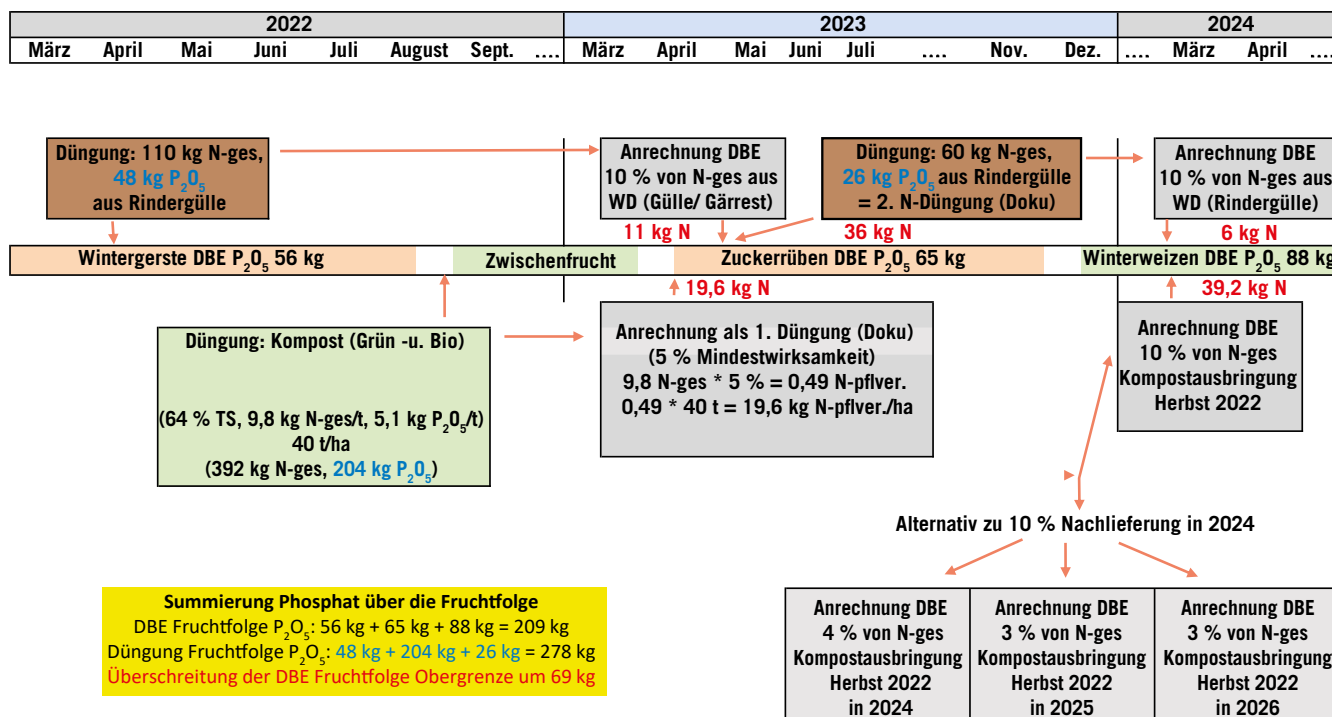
| 2022 | | | | | | | | 2023 | | | | | | | | | 2024 | | | |
|---|---|---|---|---|---|---|---|---|---|---|---|---|---|---|---|---|---|---|---|---|
| März | April | Mai | Juni | Juli | August | Sept. | .... | März | April | Mai | Juni | Juli | .... | Nov. | Dez. | .... | März | April | .... |

Düngung: 110 kg N-ges, 48 kg $P_2O_5$ aus Rindergülle

Anrechnung DBE 10 % von N-ges aus WD (Gülle/ Gärrest)

11 kg N

Düngung: 60 kg N-ges, 26 kg $P_2O_5$ aus Rindergülle = 2. N-Düngung (Doku)

36 kg N

Anrechnung DBE 10 % von N-ges aus WD (Rindergülle)

6 kg N

Wintergerste DBE $P_2O_5$ 56 kg

Zwischenfrucht

Zuckerrüben DBE $P_2O_5$ 65 kg

Winterweizen DBE $P_2O_5$ 88 kg

19,6 kg N

39,2 kg N

Düngung: Kompost (Grün -u. Bio)

(64 % TS, 9,8 kg N-ges/t, 5,1 kg $P_2O_5$/t) 40 t/ha (392 kg N-ges, 204 kg $P_2O_5$)

Anrechnung als 1. Düngung (Doku) (5 % Mindestwirksamkeit) 9,8 N-ges * 5 % = 0,49 N-pflver. 0,49 * 40 t = 19,6 kg N-pflver./ha

Anrechnung DBE 10 % von N-ges Kompostausbringung Herbst 2022

Alternativ zu 10 % Nachlieferung in 2024

Summierung Phosphat über die Fruchtfolge
DBE Fruchtfolge $P_2O_5$: 56 kg + 65 kg + 88 kg = 209 kg
Düngung Fruchtfolge $P_2O_5$: 48 kg + 204 kg + 26 kg = 278 kg
Überschreitung der DBE Fruchtfolge Obergrenze um 69 kg

| Anrechnung DBE 4 % von N-ges Kompostausbringung Herbst 2022 in 2024 | Anrechnung DBE 3 % von N-ges Kompostausbringung Herbst 2022 in 2025 | Anrechnung DBE 3 % von N-ges Kompostausbringung Herbst 2022 in 2026 |
|---|---|---|